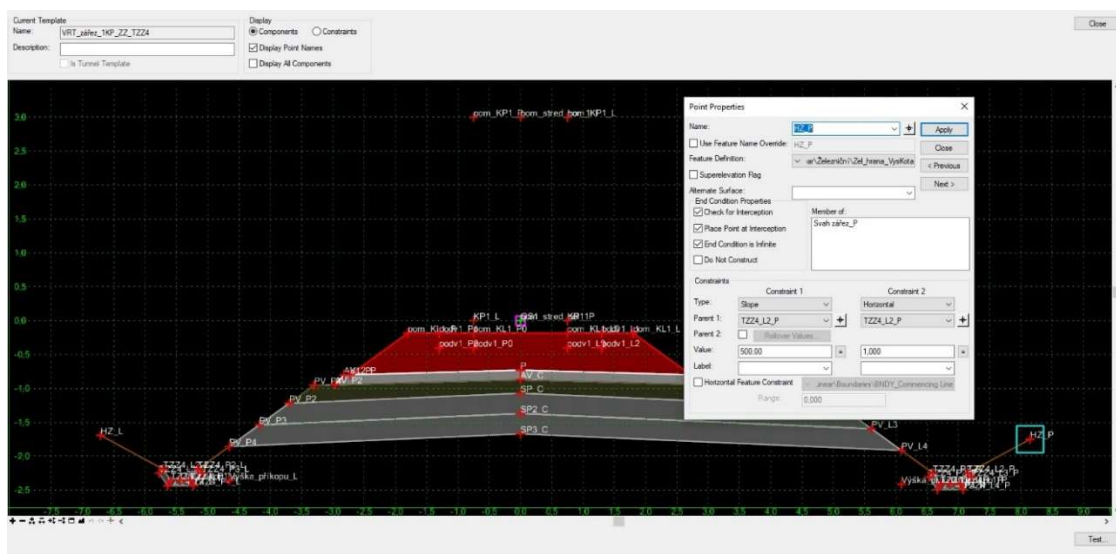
Current Template
Name: VRT_zářez_1KP_ZZ_TZZ4
Description:
Is Tunnel Template

Display
Components
Constraints
Display Point Names
Display All Components

Close

3.0
2.5
2.0
1.5
1.0
0.5
0.0
-0.5
-1.0
-1.5
-2.0
-2.5

pom_KP1_Rpom_stred_pom_1KP1_L

KP1_L
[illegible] stred_KP11P
pom_Kldo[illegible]P1_Pdom_KL1_P0
pom_KL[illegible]1_Ldom_KL1_L
podv1_P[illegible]odv1_P0
podv1_L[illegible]odv1_L2
P
AV_C
SP_C
SP2_C
SP3_C
AK12PP
PV_P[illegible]V_P2
PV_P2
PV_P3
PV_P4
HZ_L
TZZ4_L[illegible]
Výška_příkopu_L
PV_L3
PV_L4
HZ_P
TZZ4_P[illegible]
Výška_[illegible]

-7.5 -7.0 -6.5 -6.0 -5.5 -5.0 -4.5 -4.0 -3.5 -3.0 -2.5 -2.0 -1.5 -1.0 -0.5 0.0 0.5 1.0 1.5 2.0 2.5 3.0 3.5 4.0 4.5 5.0 5.5 6.0 6.5 7.0 7.5 8.0 8.5 9.0

Point Properties
Name: HZ_P
Apply
Use Feature Name Override: HZ_P
Close
Feature Definition: ar\Železniční\Zel_hrana_VysKota
< Previous
Superelevation Flag
Next >
Alternate Surface:
End Condition Properties
Check for Interception
Place Point at Interception
End Condition is Infinite
Do Not Construct
Member of:
Svah zářez_P

Constraints
Constraint 1
Constraint 2
Type: Slope
Horizontal
Parent 1: TZZ4_L2_P
TZZ4_L2_P
Parent 2:
Rollover Values...
Value: 500.00
1.000
Label:
Horizontal Feature Constraint
.inear\Boundaries\BNDY_Commencing Line
Range: 0.000

Test...